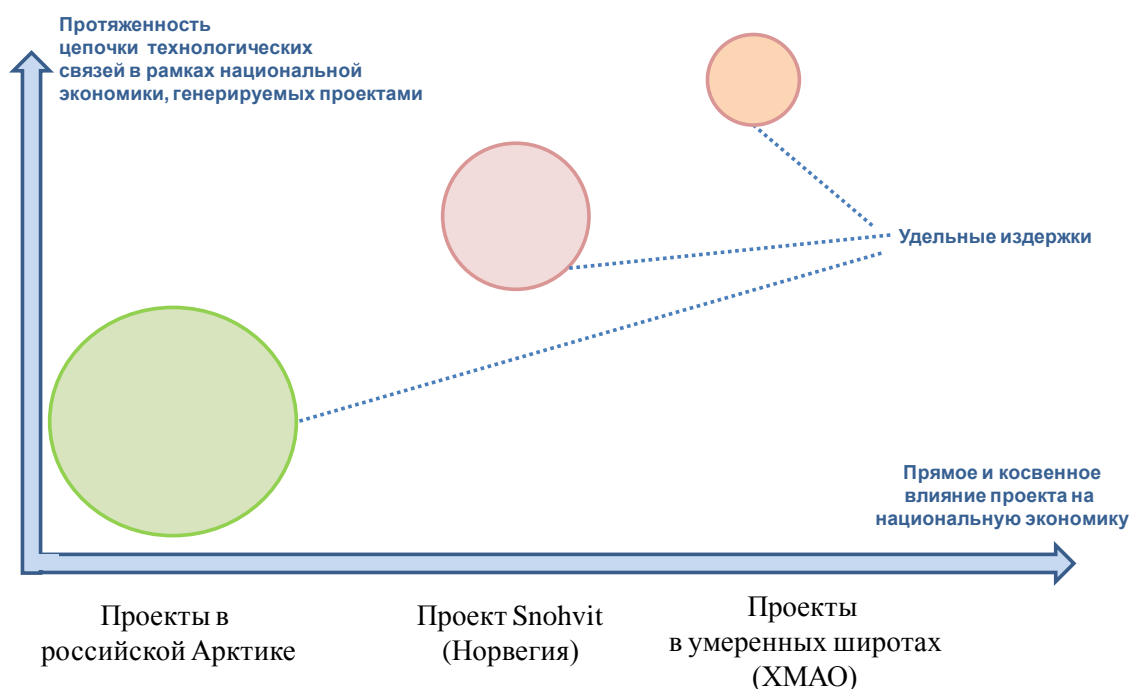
Протяженность цепочки технологических связей в рамках национальной экономики, генерируемых проектами

Удельные издержки

Прямое и косвенное влияние проекта на национальную экономику

Проекты в российской Арктике

Проект Snohvit (Норвегия)

Проекты в умеренных широтах (ХМАО)